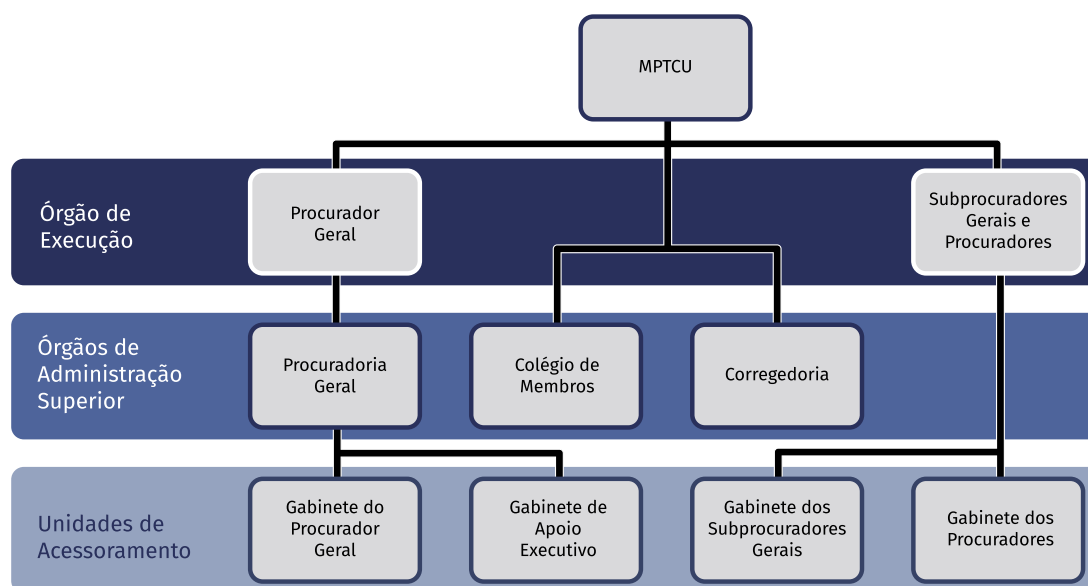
MPTCU

Órgão de Execução

Procurador Geral

Subprocuradores Gerais e Procuradores

Órgãos de Administração Superior

Procuradoria Geral

Colégio de Membros

Corregedoria

Unidades de Acessoramento

Gabinete do Procurador Geral

Gabinete de Apoio Executivo

Gabinete dos Subprocuradores Gerais

Gabinete dos Procuradores